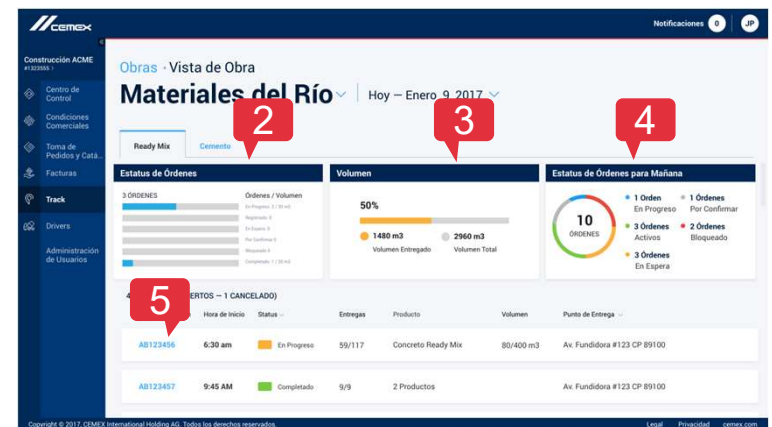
CEMEX

Notificaciones 0 JP

Construcción ACME
#1323555 >

Centro de Control

Condiciones Comerciales

Toma de Pedidos y Catá...

Facturas

Track

Drivers

Administración de Usuarios

Obras · Vista de Obra

Materiales del Río

Hoy — Enero 9, 2017

2

3

4

Ready Mix

Cemento

Estatus de Órdenes

3 ÓRDENES

Órdenes / Volumen

En Progreso 2 / 30 m3

Regresado 0

En Espera 0

Por Confirmar 0

Bloqueado 0

Completado 1 / 30 m3

Volumen

50%

1480 m3
Volumen Entregado

2960 m3
Volumen Total

Estatus de Órdenes para Mañana

10
ÓRDENES

1 Orden
En Progreso

1 Órdenes
Por Confirmar

3 Órdenes
Activos

2 Órdenes
Bloqueado

3 Órdenes
En Espera

5

4 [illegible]ERTOS — 1 CANCELADO)

| | Hora de Inicio | Status | Entregas | Producto | Volumen | Punto de Entrega |
|---|---|---|---|---|---|---|
| AB123456 | 6:30 am | En Progreso | 59/117 | Concreto Ready Mix | 80/400 m3 | Av. Fundidora #123 CP 89100 |
| AB123457 | 9:45 AM | Completado | 9/9 | 2 Productos | | Av. Fundidora #123 CP 89100 |

Copyright © 2017, CEMEX International Holding AG. Todos los derechos reservados.

Legal Privacidad cemex.com